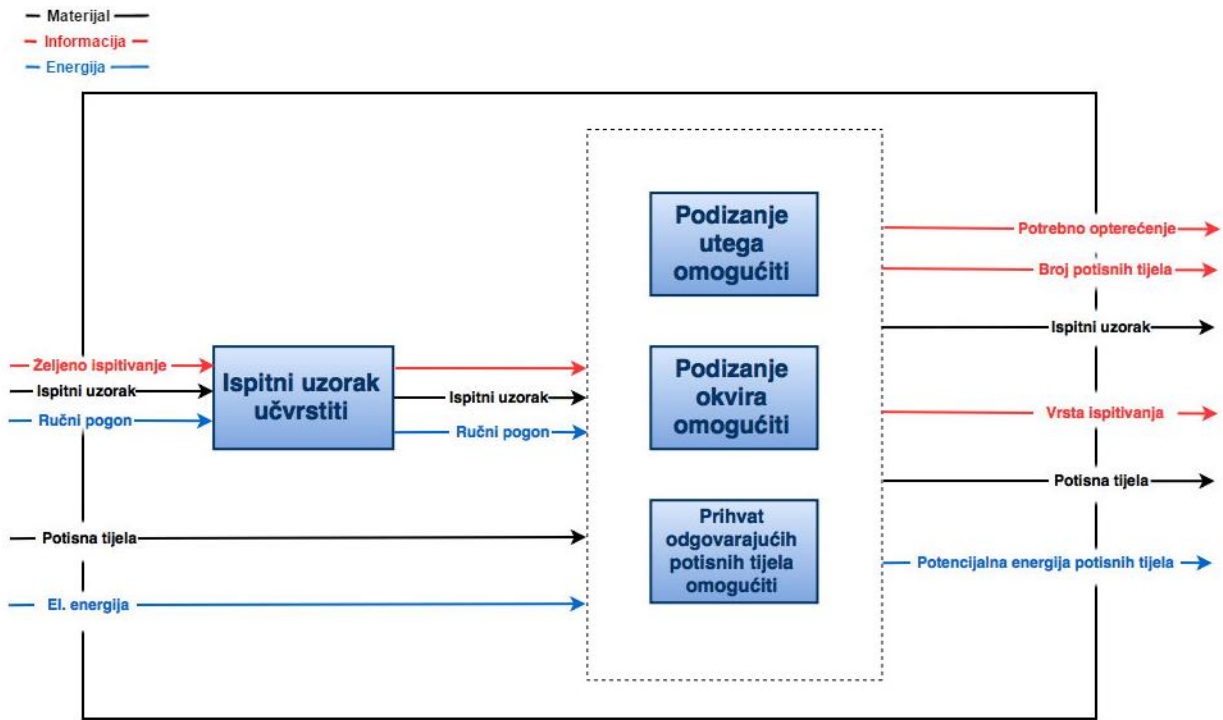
Materijal
Informacija
Energija

Zeljeno ispitivanje
Ispitni uzorak
Ručni pogon

Ispitni uzorak učvrstiti

Ispitni uzorak
Ručni pogon

Potisna tijela
El. energija

Podizanje utega omogućiti

Podizanje okvira omogućiti

Prihvat odgovarajućih potisnih tijela omogućiti

Potrebno opterećenje
Broj potisnih tijela
Ispitni uzorak
Vrsta ispitivanja
Potisna tijela
Potencijalna energija potisnih tijela